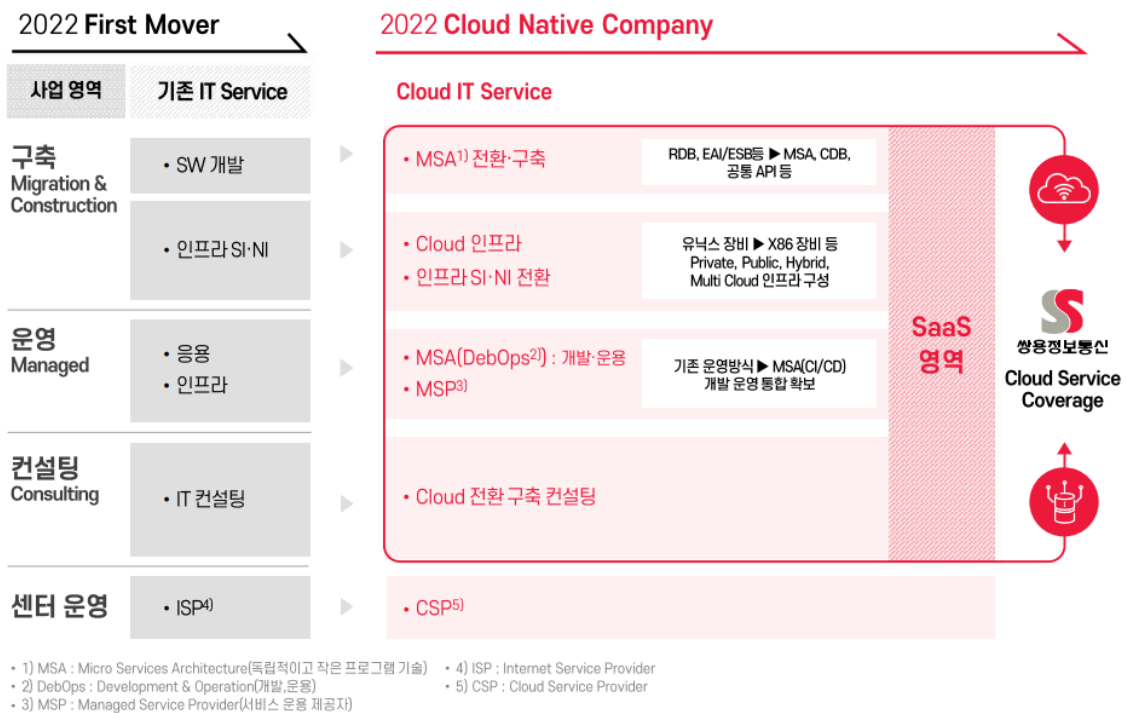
2022 First Mover

2022 Cloud Native Company

| 사업 영역 | 기존 IT Service | Cloud IT Service | |
|---|---|---|---|
| 구축 Migration & Construction | • SW 개발 | • MSA$^{1)}$ 전환·구축 | RDB, EAI/ESB등 ▶ MSA, CDB, 공통 API 등 |
| | • 인프라 SI·NI | • Cloud 인프라 • 인프라 SI·NI 전환 | 유닉스 장비 ▶ X86 장비 등 Private, Public, Hybrid, Multi Cloud 인프라 구성 |
| 운영 Managed | • 응용 • 인프라 | • MSA(DebOps$^{2)}$) : 개발·운용 • MSP$^{3)}$ | 기존 운영방식 ▶ MSA(CI/CD) 개발 운영 통합 확보 |
| 컨설팅 Consulting | • IT 컨설팅 | • Cloud 전환 구축 컨설팅 | |
| 센터 운영 | • ISP$^{4)}$ | • CSP$^{5)}$ | |

SaaS 영역

쌍용정보통신

Cloud Service Coverage

• 1) MSA : Micro Services Architecture(독립적이고 작은 프로그램 기술)
• 2) DebOps : Development & Operation(개발,운용)
• 3) MSP : Managed Service Provider(서비스 운용 제공자)
• 4) ISP : Internet Service Provider
• 5) CSP : Cloud Service Provider